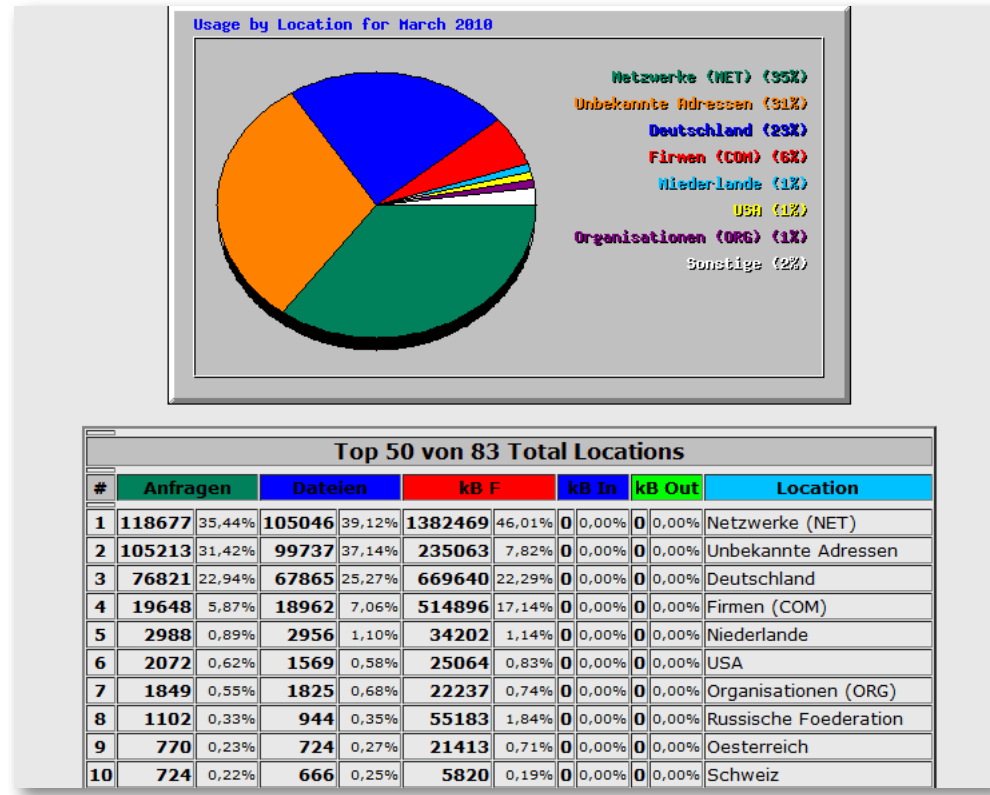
Usage by Location for March 2010

Netzwerke (NET) (35%)
Unbekannte Adressen (31%)
Deutschland (23%)
Firmen (COM) (6%)
Niederlande (1%)
USA (1%)
Organisationen (ORG) (1%)
Sonstige (2%)

Top 50 von 83 Total Locations

| # | Anfragen | | Dateien | | kB F | | kB In | | kB Out | | Location |
|---|---|---|---|---|---|---|---|---|---|---|---|
| 1 | 118677 | 35,44% | 105046 | 39,12% | 1382469 | 46,01% | 0 | 0,00% | 0 | 0,00% | Netzwerke (NET) |
| 2 | 105213 | 31,42% | 99737 | 37,14% | 235063 | 7,82% | 0 | 0,00% | 0 | 0,00% | Unbekannte Adressen |
| 3 | 76821 | 22,94% | 67865 | 25,27% | 669640 | 22,29% | 0 | 0,00% | 0 | 0,00% | Deutschland |
| 4 | 19648 | 5,87% | 18962 | 7,06% | 514896 | 17,14% | 0 | 0,00% | 0 | 0,00% | Firmen (COM) |
| 5 | 2988 | 0,89% | 2956 | 1,10% | 34202 | 1,14% | 0 | 0,00% | 0 | 0,00% | Niederlande |
| 6 | 2072 | 0,62% | 1569 | 0,58% | 25064 | 0,83% | 0 | 0,00% | 0 | 0,00% | USA |
| 7 | 1849 | 0,55% | 1825 | 0,68% | 22237 | 0,74% | 0 | 0,00% | 0 | 0,00% | Organisationen (ORG) |
| 8 | 1102 | 0,33% | 944 | 0,35% | 55183 | 1,84% | 0 | 0,00% | 0 | 0,00% | Russische Foederation |
| 9 | 770 | 0,23% | 724 | 0,27% | 21413 | 0,71% | 0 | 0,00% | 0 | 0,00% | Oesterreich |
| 10 | 724 | 0,22% | 666 | 0,25% | 5820 | 0,19% | 0 | 0,00% | 0 | 0,00% | Schweiz |